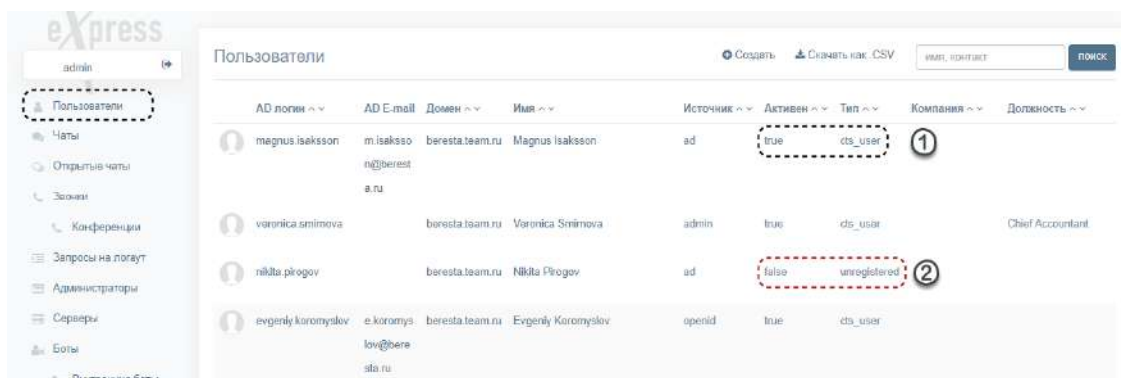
eXpress

admin

Пользователи
Чаты
Открытые чаты
Звонки
Конференции
Запросы на логаут
Администраторы
Серверы
Боты
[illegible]

Пользователи

Создать  Скачать как .CSV  имя, контакт  поиск

| | AD логин | AD E-mail | Домен | Имя | Источник | Активен | Тип | Компания | Должность |
|---|---|---|---|---|---|---|---|---|---|
| | magnus.isaksson | m.isaksson@beresta.ru | beresta.team.ru | Magnus Isaksson | ad | true | cts_user | | |
| | veronica.smirnova | | beresta.team.ru | Veronica Smirnova | admin | true | cts_user | | Chief Accountant |
| | nikita.pirogov | | beresta.team.ru | Nikita Pirogov | ad | false | unregistered | | |
| | evgeniy.koromyslov | e.koromyslov@beresta.ru | beresta.team.ru | Evgeniy Koromyslov | openid | true | cts_user | | |

1
2